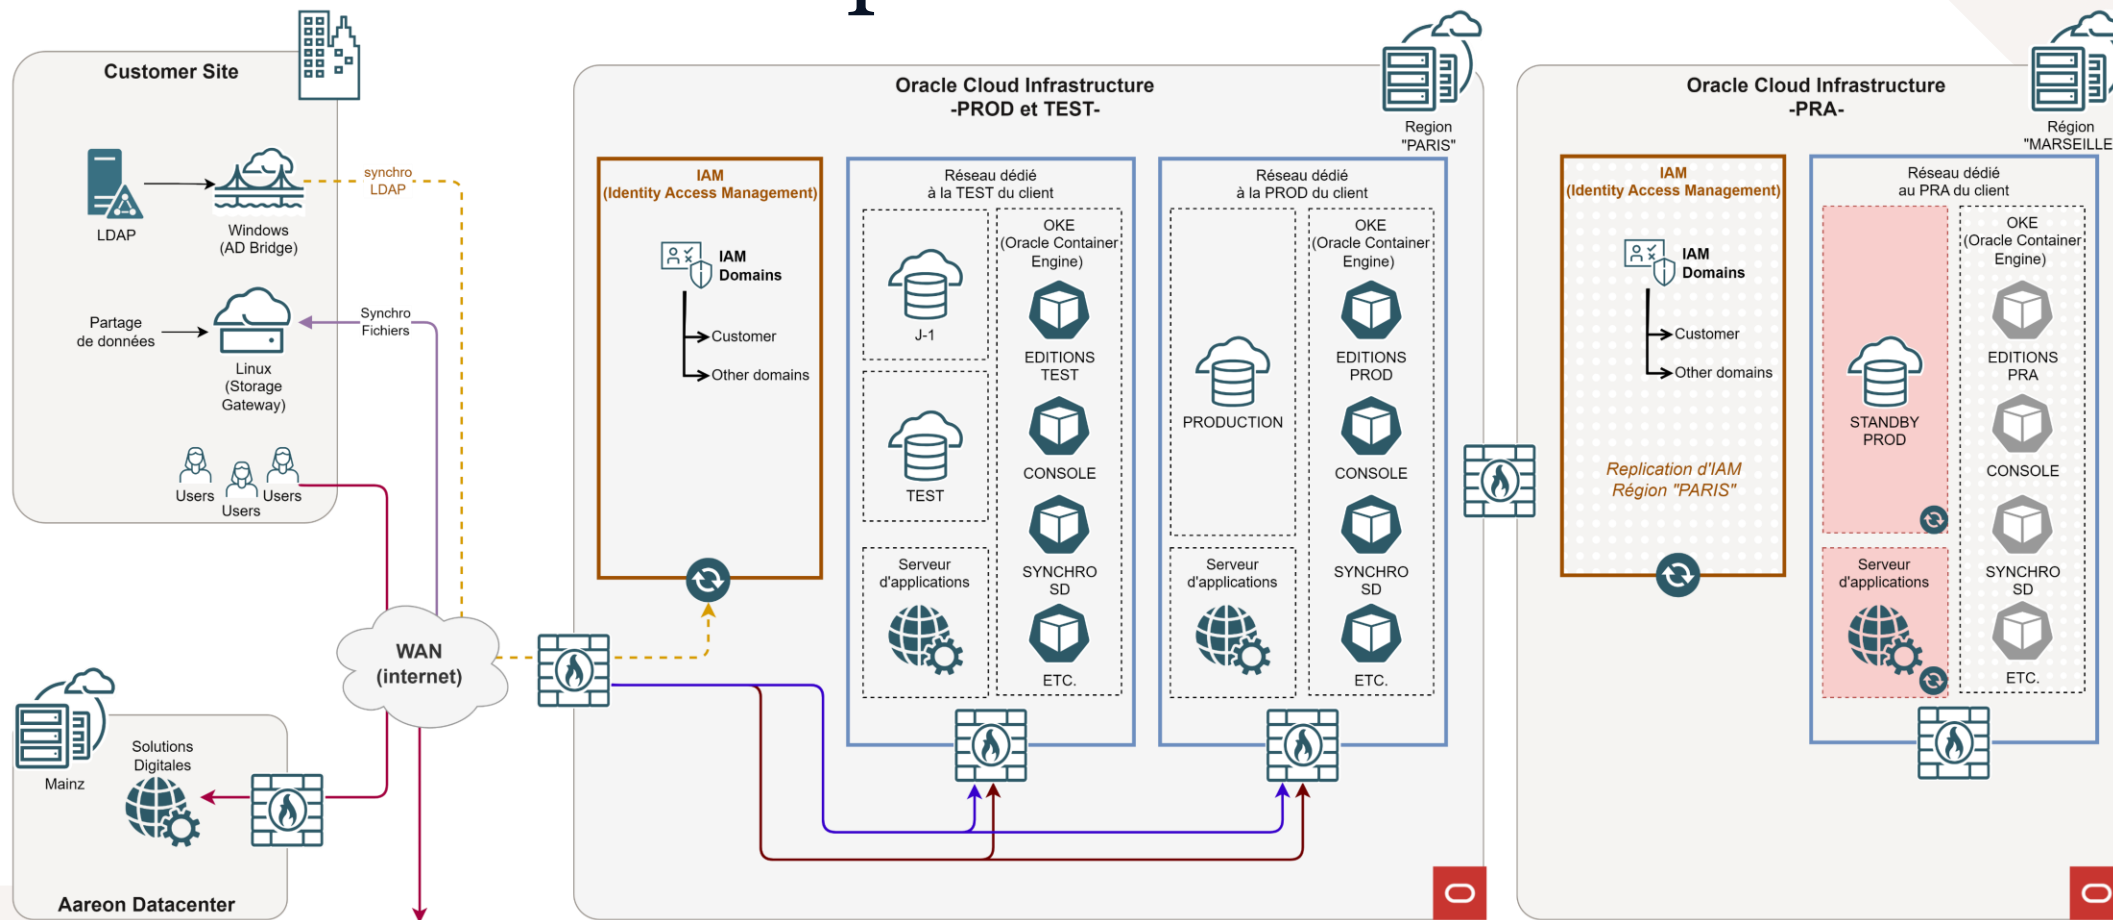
Customer Site

LDAP

Windows (AD Bridge)

synchro LDAP

Partage de données

Linux (Storage Gateway)

Synchro Fichiers

Users

Users

Users

WAN (internet)

Mainz

Solutions Digitales

Aareon Datacenter

Oracle Cloud Infrastructure -PROD et TEST-

Region "PARIS"

IAM (Identity Access Management)

IAM Domains

Customer

Other domains

Réseau dédié à la TEST du client

J-1

TEST

Serveur d'applications

OKE (Oracle Container Engine)

EDITIONS TEST

CONSOLE

SYNCHRO SD

ETC.

Réseau dédié à la PROD du client

PRODUCTION

Serveur d'applications

OKE (Oracle Container Engine)

EDITIONS PROD

CONSOLE

SYNCHRO SD

ETC.

Oracle Cloud Infrastructure -PRA-

Région "MARSEILLE"

IAM (Identity Access Management)

IAM Domains

Customer

Other domains

Replication d'IAM Région "PARIS"

Réseau dédié au PRA du client

STANDBY PROD

Serveur d'applications

OKE (Oracle Container Engine)

EDITIONS PRA

CONSOLE

SYNCHRO SD

ETC.